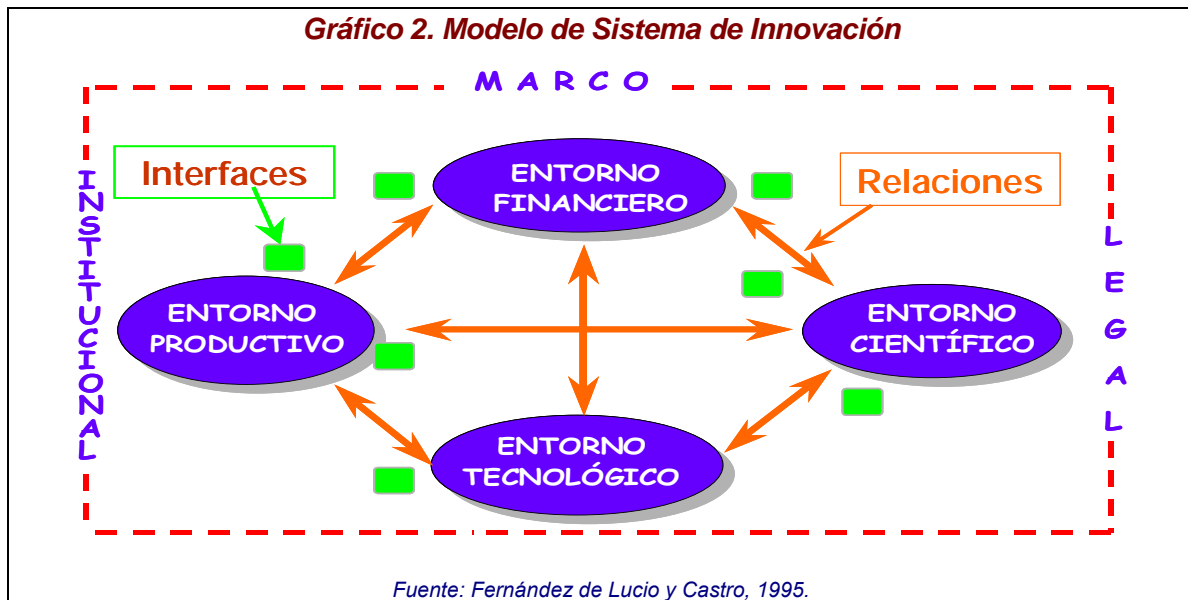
Gráfico 2. Modelo de Sistema de Innovación

MARCO

INSTITUCIONAL

LEGAL

Interfaces

Relaciones

ENTORNO FINANCIERO

ENTORNO PRODUCTIVO

ENTORNO CIENTÍFICO

ENTORNO TECNOLÓGICO

Fuente: Fernández de Lucio y Castro, 1995.